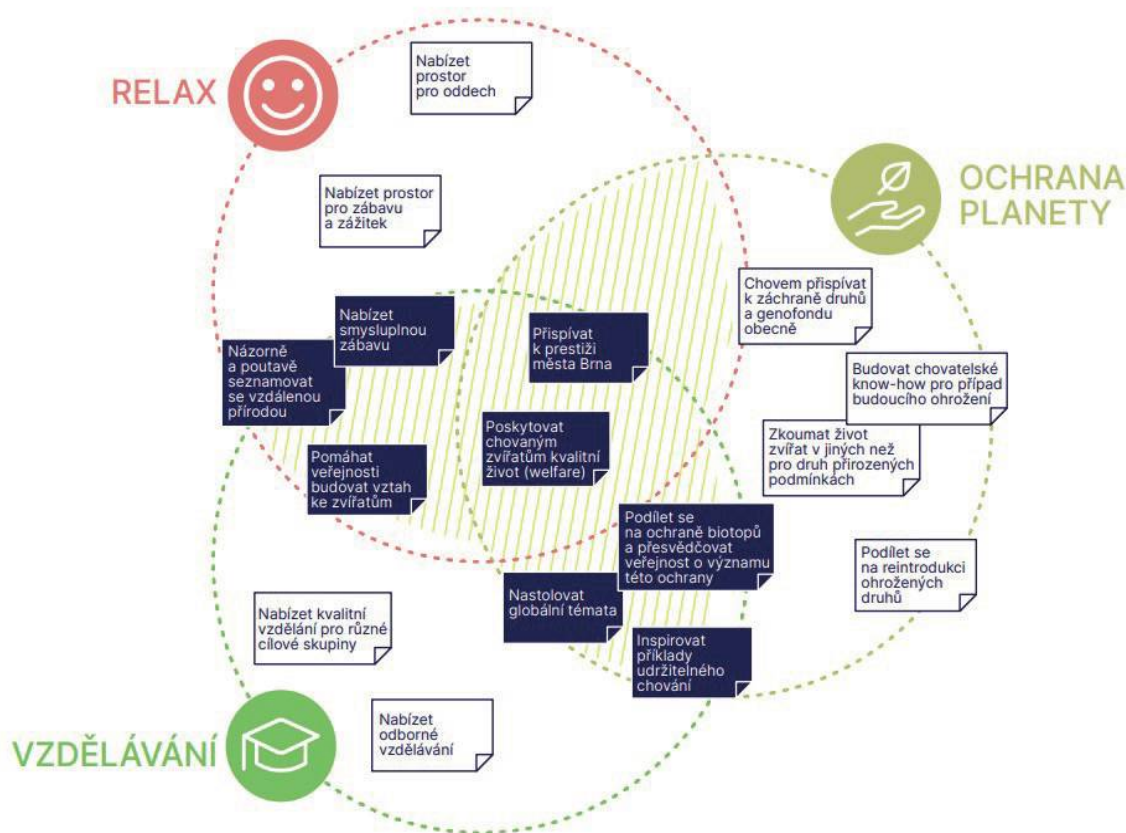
RELAX

Nabízet prostor pro oddech

OCHRANA PLANETY

Nabízet prostor pro zábavu a zážitek

Chovem přispívat k záchraně druhů a genofondu obecně

Nabízet smysluplnou zábavu

Přispívat k prestiži města Brna

Názorně a poutavě seznamovat se vzdálenou přírodou

Budovat chovatelské know-how pro případ budoucího ohrožení

Poskytovat chovaným zvířatům kvalitní život (welfare)

Zkoumat život zvířat v jiných než pro druh přirozených podmínkách

Pomáhat veřejnosti budovat vztah ke zvířatům

Podílet se na ochraně biotopů a přesvědčovat veřejnost o významu této ochrany

Podílet se na reintrodukci ohrožených druhů

Nastolovat globální témata

Nabízet kvalitní vzdělání pro různé cílové skupiny

Inspirovat příklady udržitelného chování

Nabízet odborné vzdělávání

VZDĚLÁVÁNÍ